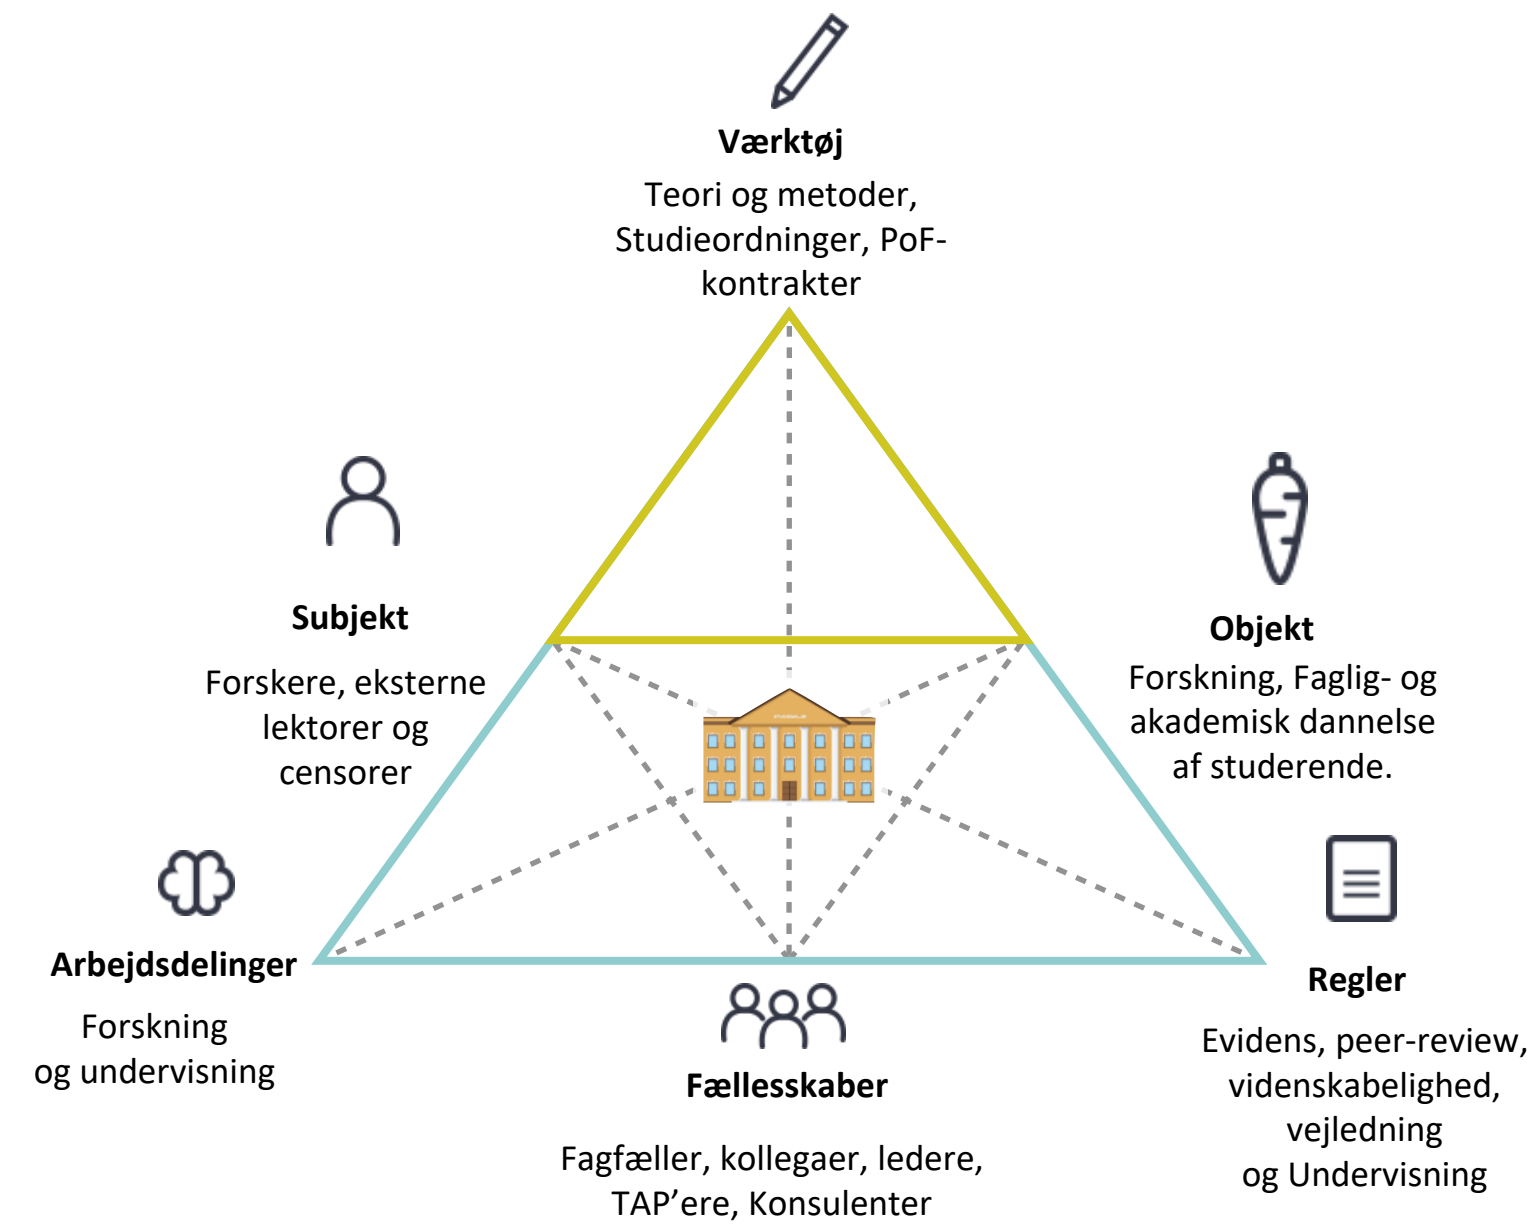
Værktøj

Teori og metoder, Studieordninger, PoF-kontrakter

Subjekt

Forskere, eksterne lektorer og censorer

Objekt

Forskning, Faglig- og akademisk dannelse af studerende.

Arbejdsdelinger

Forskning og undervisning

Fællesskaber

Fagfæller, kollegaer, ledere, TAP'ere, Konsulenter

Regler

Evidens, peer-review, videnskabelighed, vejledning og Undervisning